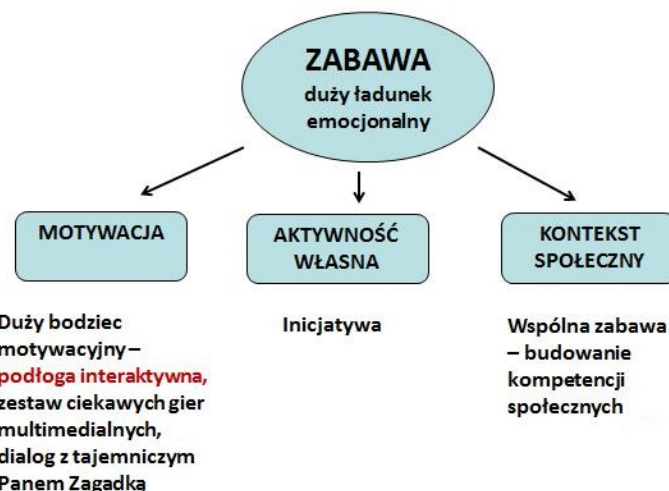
ZABAWA
duży ładunek emocjonalny

MOTYWACJA

AKTYWNOŚĆ WŁASNA

KONTEKST SPOŁECZNY

Duży bodziec motywacyjny – podłoga interaktywna, zestaw ciekawych gier multimedialnych, dialog z tajemniczym Panem Zagadka

Inicjatywa

Wspólna zabawa – budowanie kompetencji społecznych